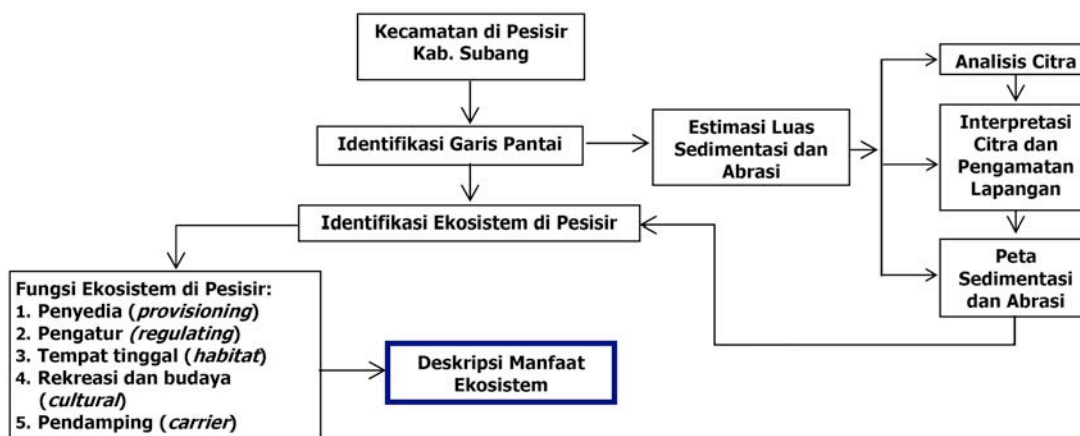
Kecamatan di Pesisir Kab. Subang

Identifikasi Garis Pantai

Estimasi Luas Sedimentasi dan Abrasi

Analisis Citra

Interpretasi Citra dan Pengamatan Lapangan

Peta Sedimentasi dan Abrasi

Identifikasi Ekosistem di Pesisir

Fungsi Ekosistem di Pesisir:
1. Penyedia (*provisioning*)
2. Pengatur (*regulating*)
3. Tempat tinggal (*habitat*)
4. Rekreasi dan budaya (*cultural*)
5. Pendamping (*carrier*)

Deskripsi Manfaat Ekosistem